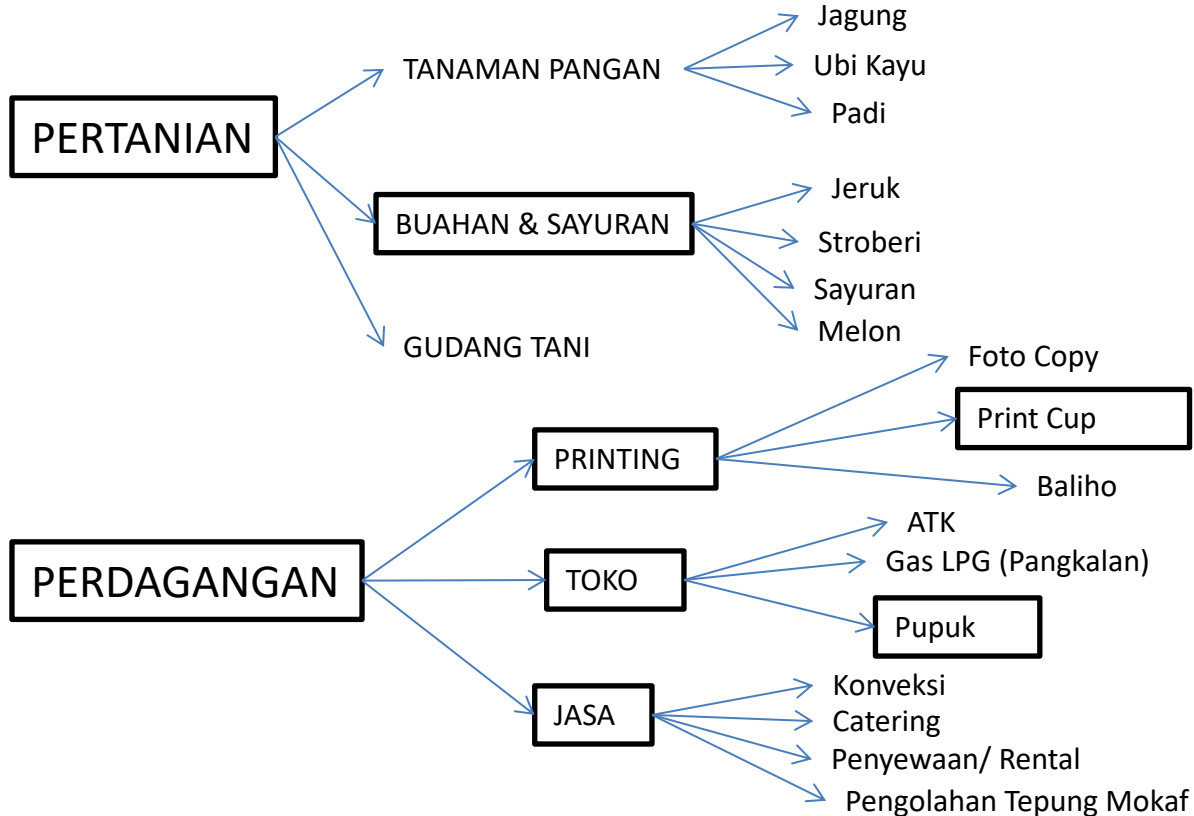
PERTANIAN

TANAMAN PANGAN

Jagung

Ubi Kayu

Padi

BUAHAN & SAYURAN

Jeruk

Stroberi

Sayuran

Melon

GUDANG TANI

PERDAGANGAN

PRINTING

Foto Copy

Print Cup

Baliho

TOKO

ATK

Gas LPG (Pangkalan)

Pupuk

JASA

Konveksi

Catering

Penyewaan/ Rental

Pengolahan Tepung Mokaf